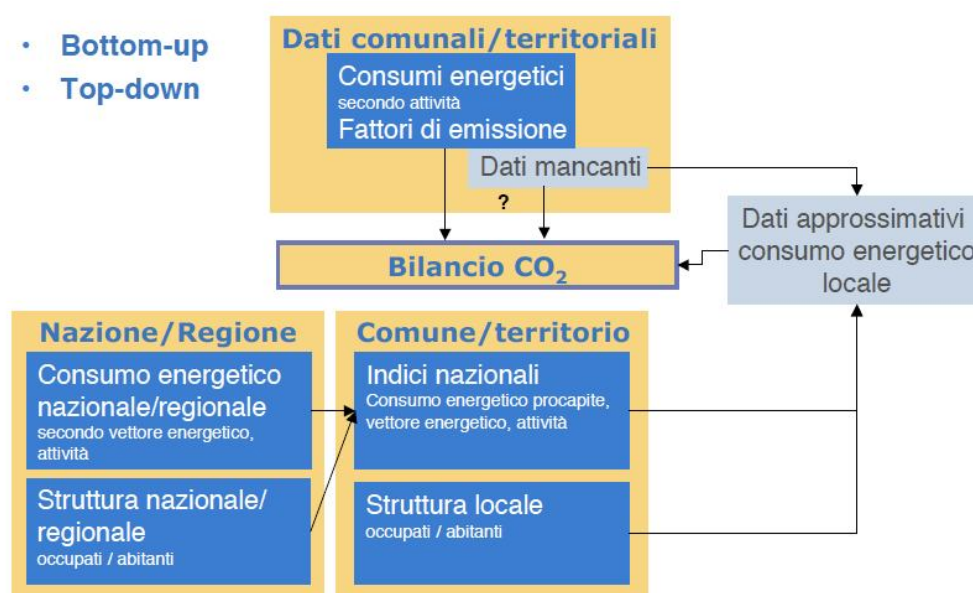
• Bottom-up
• Top-down

Dati comunali/territoriali

Consumi energetici
secondo attività
Fattori di emissione

Dati mancanti

?

Dati approssimativi consumo energetico locale

Bilancio $CO_2$

Nazione/Regione

Consumo energetico nazionale/regionale
secondo vettore energetico, attività

Struttura nazionale/ regionale
occupati / abitanti

Comune/territorio

Indici nazionali
Consumo energetico procapite, vettore energetico, attività

Struttura locale
occupati / abitanti